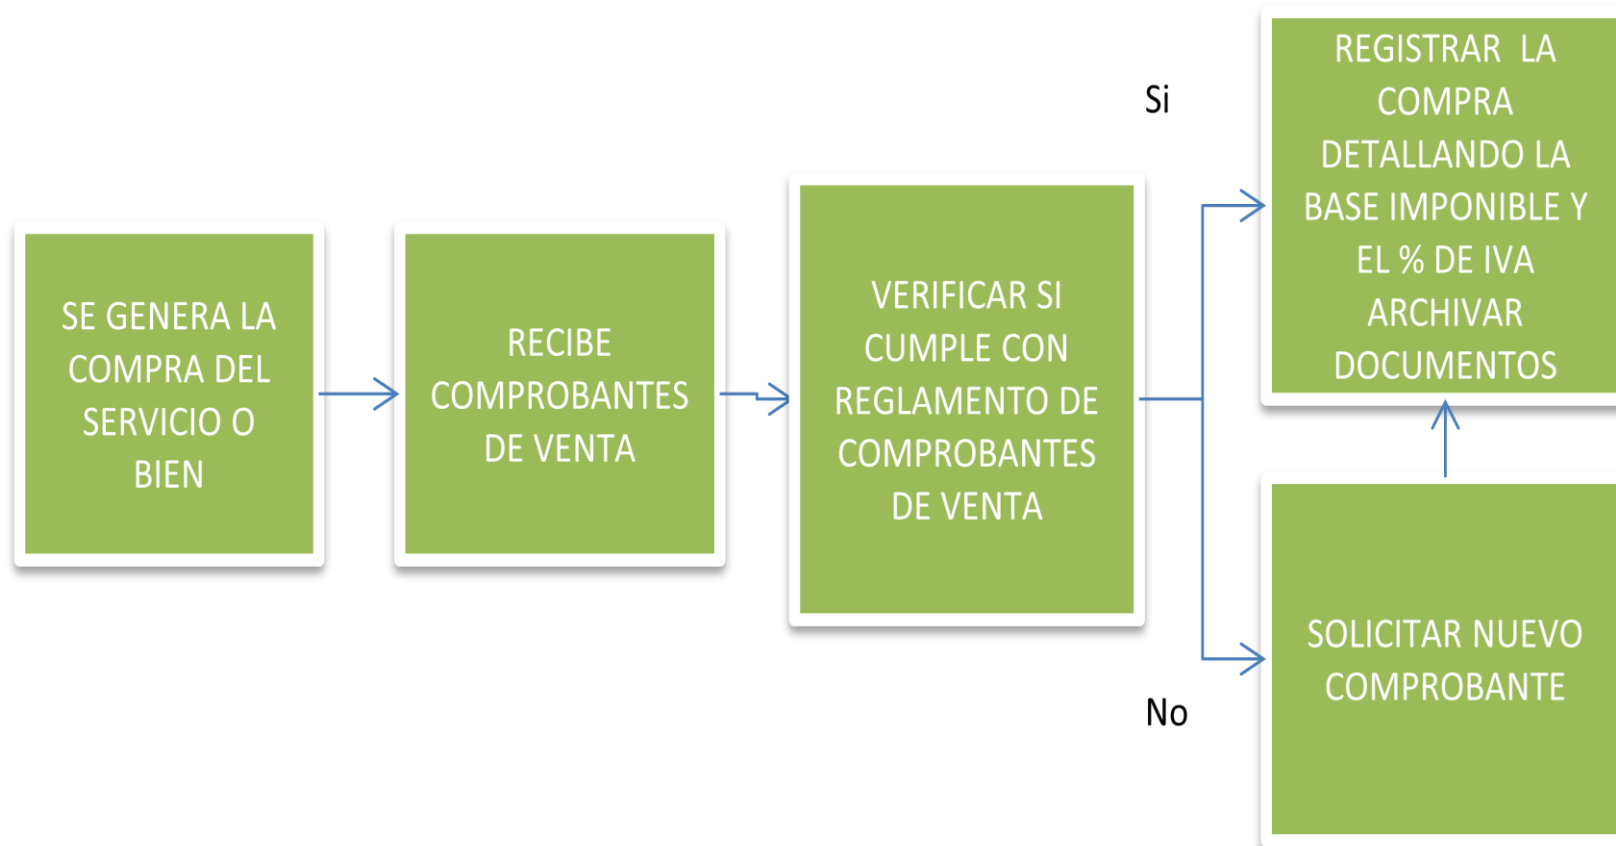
SE GENERA LA COMPRA DEL SERVICIO O BIEN

RECIBE COMPROBANTES DE VENTA

VERIFICAR SI CUMPLE CON REGLAMENTO DE COMPROBANTES DE VENTA

Si

REGISTRAR LA COMPRA DETALLANDO LA BASE IMPONIBLE Y EL % DE IVA ARCHIVAR DOCUMENTOS

No

SOLICITAR NUEVO COMPROBANTE